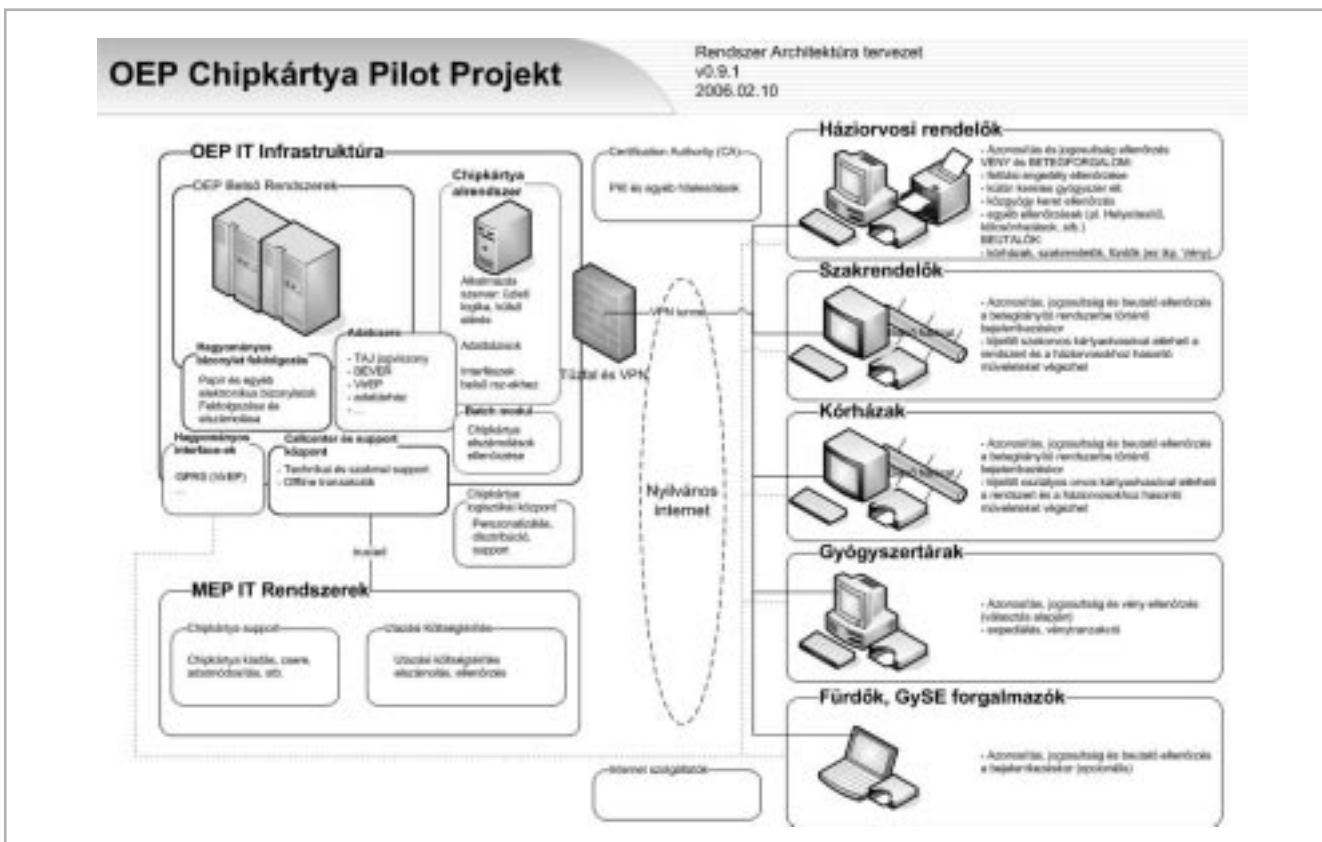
OEP Chipkártya Pilot Projekt

Rendszer Architektúra tervezet
v0.9.1
2006.02.10

OEP IT Infrastruktúra

OEP Belső Rendszerek

Chipkártya alrendszer

Alkalmazás szerver: üzleti logika, külső elérés

Adatbázisok

Interfészek belső rsz-ekhez

Hagyományos bizonylat feldolgozás

Papír és egyéb elektronikus bizonylatok Feldolgozása és elszámolása

Adatcsere

- TAJ jogviszony
- SEVER
- VirEP
- adatcsere
- ...

Batch modul

Chipkártya elszámolások ellenőrzése

Hagyományos interface-ek

GPRS (VirEP)
...

Callcenter és support központ

- Technikai és szakmai support
- Offline tranzakciók

Chipkártya logisztikai központ

Perszonalizálás, disztribúció, support

Certification Authority (CA)

PKI és egyéb feladatok

VPN tunnel

Tűzfal és VPN

Nyilvános internet

Invoice

MEP IT Rendszerek

Chipkártya support

Chipkártya kiadás, csere, adatmódosítás, stb.

Utazási költségtérítés

Utazási költségtérítés elszámolás, ellenőrzés

Internet szolgáltatók

Háziorvosi rendelők

- Azonosítás és jogosultság ellenőrzés
VÉNY és BETEGFORGALOM:
- felírási engedély ellenőrzése
- kötör keretes gyógyszer ell.
- közgyógy keret ellenőrzés
- egyéb ellenőrzések (pl. Helyettesítő, kölcsönhatások, stb.)
BEUTALÓK:
- kórházak, szakrendelők, fürdők (ez ltp. "vény")

Szakrendelők

Belső hálózat

- Azonosítás, jogosultság és beutaló ellenőrzés a betegirányító rendszerbe történő bejelentkezéskor
- kijelölt szakorvos kártyaolvasóval elérheti a rendszert és a háziorvoséhoz hasonló műveleteket végezhet

Kórházak

Belső hálózat

- Azonosítás, jogosultság és beutaló ellenőrzés a betegirányító rendszerbe történő bejelentkezéskor
- kijelölt osztályos orvos kártyaolvasóval elérheti a rendszert és a háziorvoséhoz hasonló műveleteket végezhet

Gyógyszertárak

- Azonosítás, jogosultság és vény ellenőrzés (választás alapján)
- expediálás, vénytranzakció

Fürdők, GySE forgalmazók

- Azonosítás, jogosultság és beutaló ellenőrzés a bejelentkezéskor (opcionális)